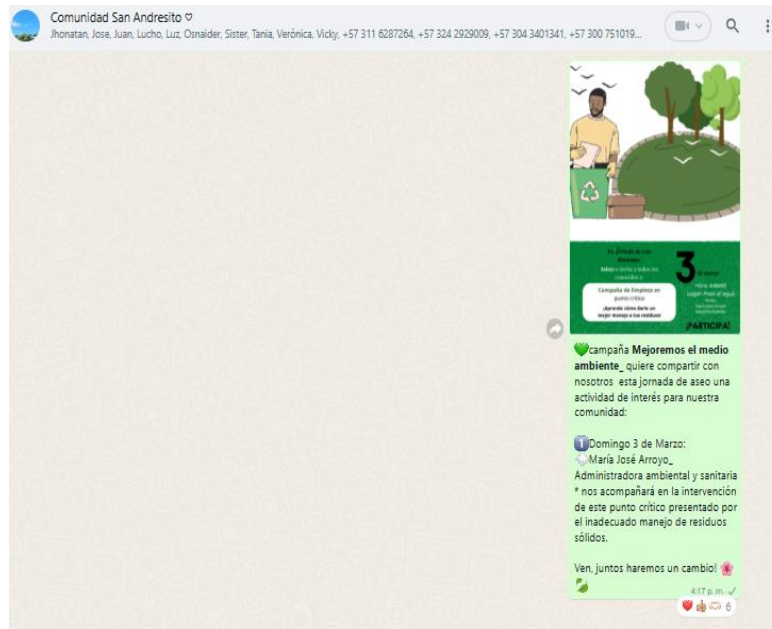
Comunidad San Andresito
Jhonatan, Jose, Juan, Lucho, Luz, Osnaider, Sister, Tania, Verónica, Vicky, +57 311 6287264, +57 324 2929009, +57 304 3401341, +57 300 751019...

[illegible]
3
Campaña de limpieza en punto crítico
¡Aprende cómo darle un mejor manejo a tus residuos!
¡PARTICIPA!

campaña **Mejoremos el medio ambiente_** quiere compartir con nosotros esta jornada de aseo una actividad de interés para nuestra comunidad:

Domingo 3 de Marzo:
María José Arroyo_
Administradora ambiental y sanitaria * nos acompañará en la intervención de este punto crítico presentado por el inadecuado manejo de residuos sólidos.

Ven, juntos haremos un cambio!

4:17 p. m.
6